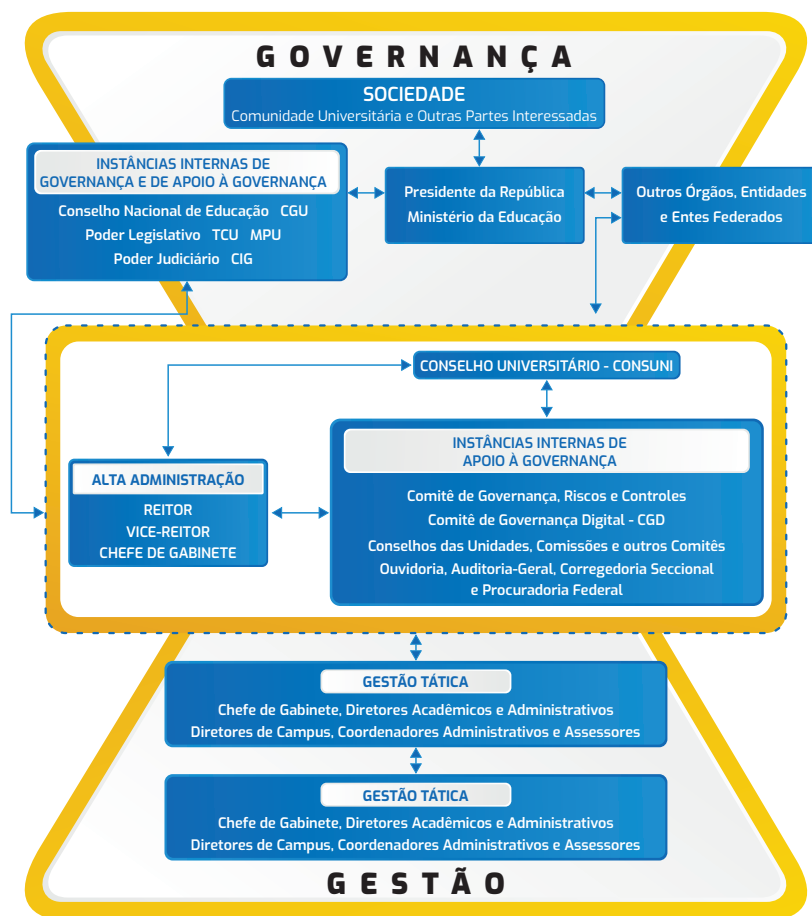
GOVERNANÇA

SOCIEDADE
Comunidade Universitária e Outras Partes Interessadas

INSTÂNCIAS INTERNAS DE GOVERNANÇA E DE APOIO À GOVERNANÇA
Conselho Nacional de Educação CGU
Poder Legislativo TCU MPU
Poder Judiciário CIG

Presidente da República
Ministério da Educação

Outros Órgãos, Entidades e Entes Federados

CONSELHO UNIVERSITÁRIO - CONSUNI

ALTA ADMINISTRAÇÃO
REITOR
VICE-REITOR
CHEFE DE GABINETE

INSTÂNCIAS INTERNAS DE APOIO À GOVERNANÇA
Comitê de Governança, Riscos e Controles
Comitê de Governança Digital - CGD
Conselhos das Unidades, Comissões e outros Comitês
Ouvidoria, Auditoria-Geral, Corregedoria Seccional e Procuradoria Federal

GESTÃO TÁTICA
Chefe de Gabinete, Diretores Acadêmicos e Administrativos
Diretores de Campus, Coordenadores Administrativos e Assessores

GESTÃO TÁTICA
Chefe de Gabinete, Diretores Acadêmicos e Administrativos
Diretores de Campus, Coordenadores Administrativos e Assessores

GESTÃO